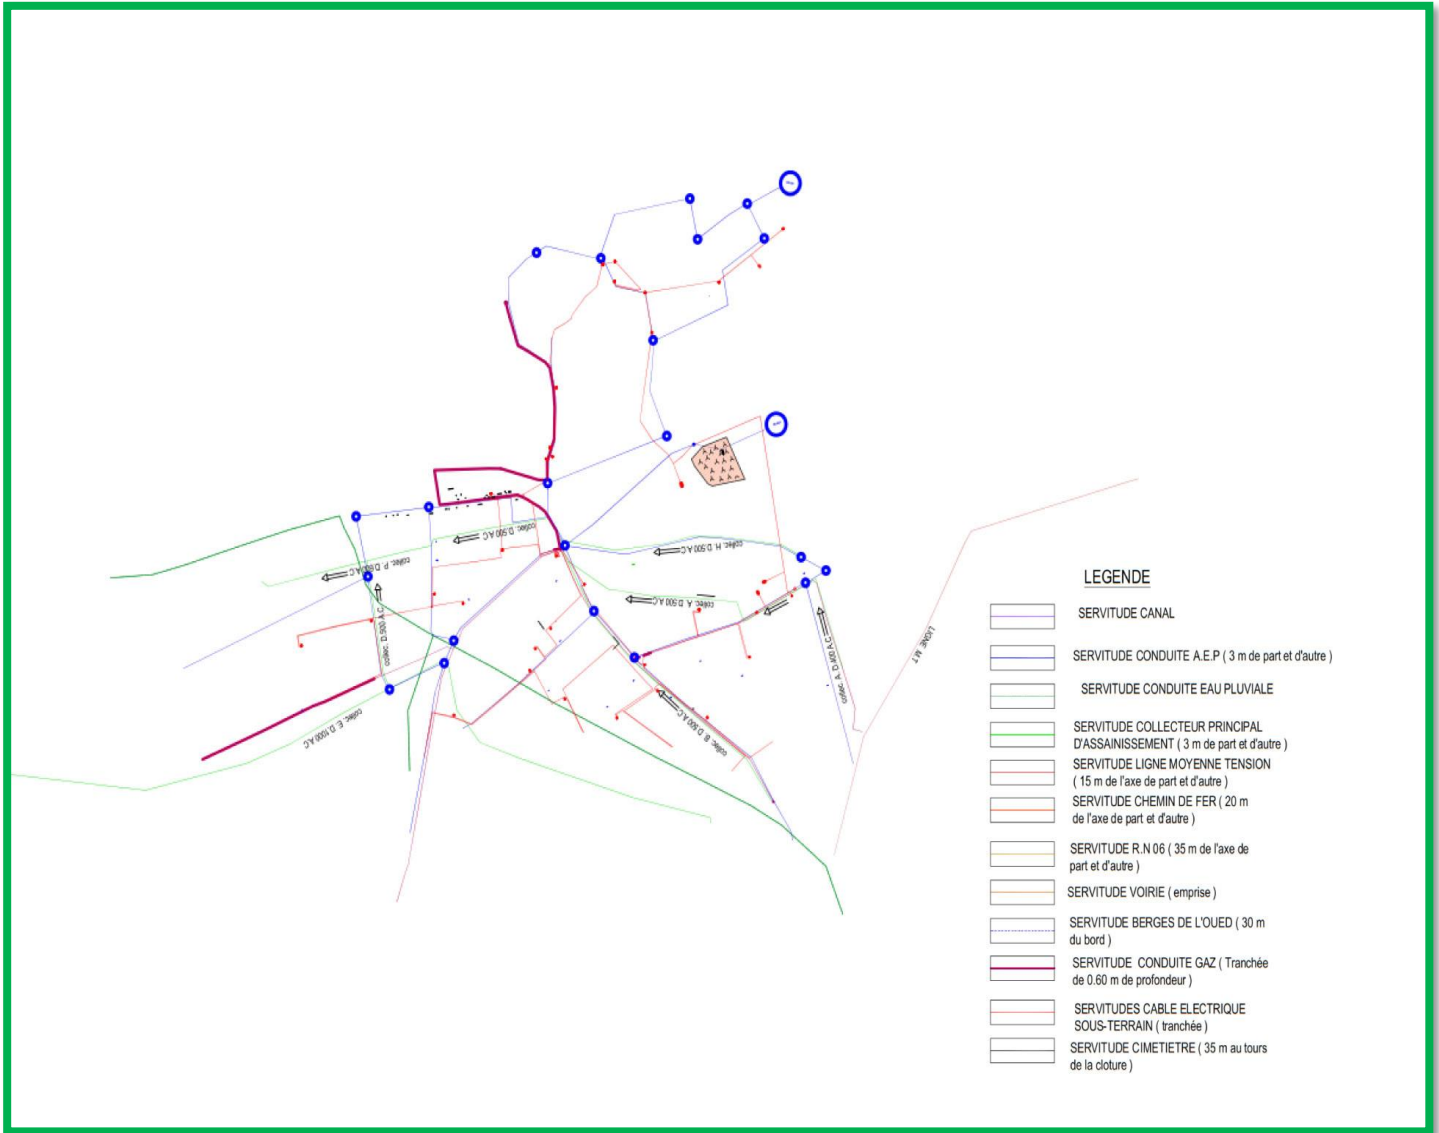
collec. D 500 A.C

collec. H D 500 A.C

collec. P D 600 A.C

collec. A D 500 A.C

collec. D 500 A.C

collec. A D 400 A.C

collec. B D 500 A.C

collec. E D 1000 A.C

LIGNE M.T

LEGENDE

SERVITUDE CANAL

SERVITUDE CONDUITE A.E.P ( 3 m de part et d'autre )

SERVITUDE CONDUITE EAU PLUVIALE

SERVITUDE COLLECTEUR PRINCIPAL D'ASSAINISSEMENT ( 3 m de part et d'autre )

SERVITUDE LIGNE MOYENNE TENSION ( 15 m de l'axe de part et d'autre )

SERVITUDE CHEMIN DE FER ( 20 m de l'axe de part et d'autre )

SERVITUDE R.N 06 ( 35 m de l'axe de part et d'autre )

SERVITUDE VOIRIE ( emprise )

SERVITUDE BERGES DE L'OUED ( 30 m du bord )

SERVITUDE CONDUITE GAZ ( Tranchée de 0.60 m de profondeur )

SERVITUDES CABLE ELECTRIQUE SOUS-TERRAIN ( tranchée )

SERVITUDE CIMETIETRE ( 35 m au tours de la cloture )